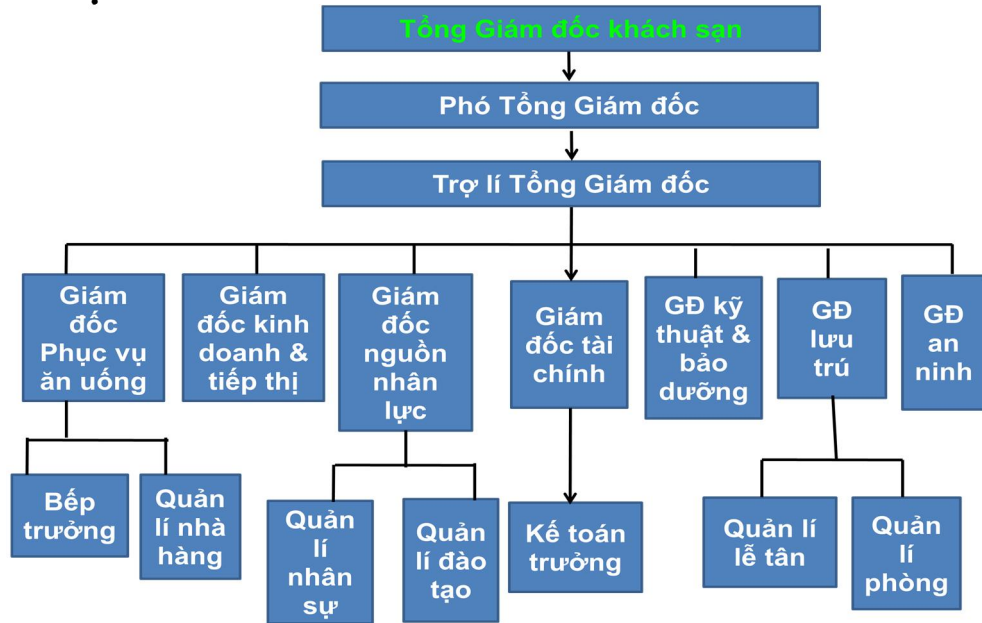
Tổng Giám đốc khách sạn

Phó Tổng Giám đốc

Trợ lí Tổng Giám đốc

Giám đốc Phục vụ ăn uống

Giám đốc kinh doanh & tiếp thị

Giám đốc nguồn nhân lực

Giám đốc tài chính

GĐ kỹ thuật & bảo dưỡng

GĐ lưu trú

GĐ an ninh

Bếp trưởng

Quản lí nhà hàng

Quản lí nhân sự

Quản lí đào tạo

Kế toán trưởng

Quản lí lễ tân

Quản lí phòng